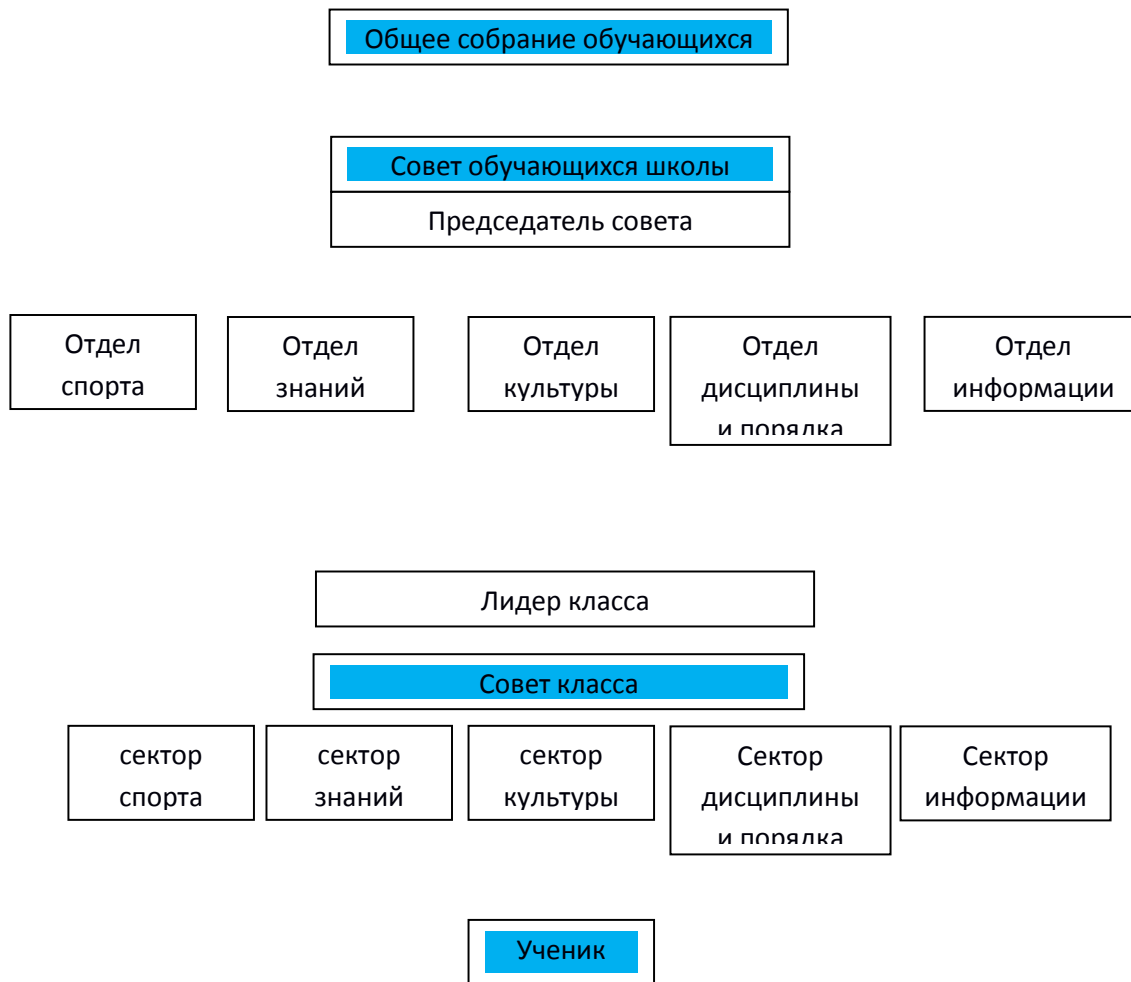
Общее собрание обучающихся

Совет обучающихся школы

Председатель совета

Отдел спорта

Отдел знаний

Отдел культуры

Отдел дисциплины и порядка

Отдел информации

Лидер класса

Совет класса

сектор спорта

сектор знаний

сектор культуры

Сектор дисциплины и порядка

Сектор информации

Ученик